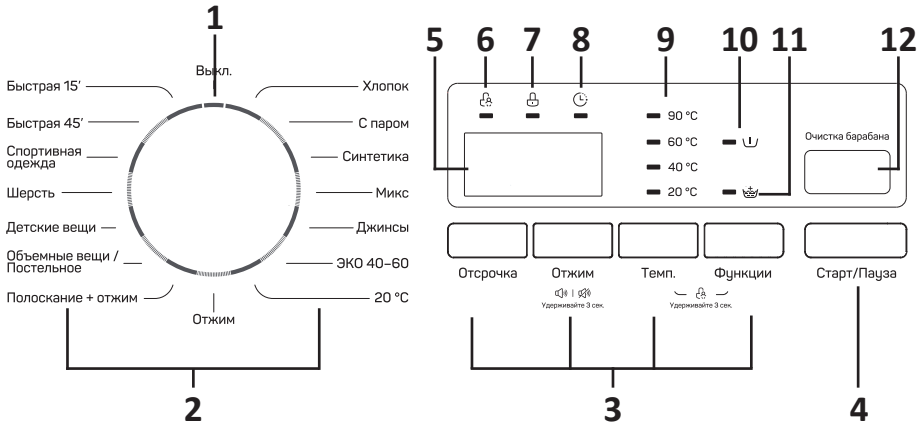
1
Выкл.
Быстрая 15'
Быстрая 45'
Спортивная одежда
Шерсть
Детские вещи
Объемные вещи / Постельное
Полоскание + отжим
Отжим
Хлопок
С паром
Синтетика
Микс
Джинсы
ЭКО 40-60
20 °C
2

5 6 7 8 9 10 11 12
90 °C
60 °C
40 °C
20 °C
Очистка барабана
Отсрочка
Отжим
Удерживайте 3 сек.
Темп.
Функции
Удерживайте 3 сек.
Старт/Пауза
3
4